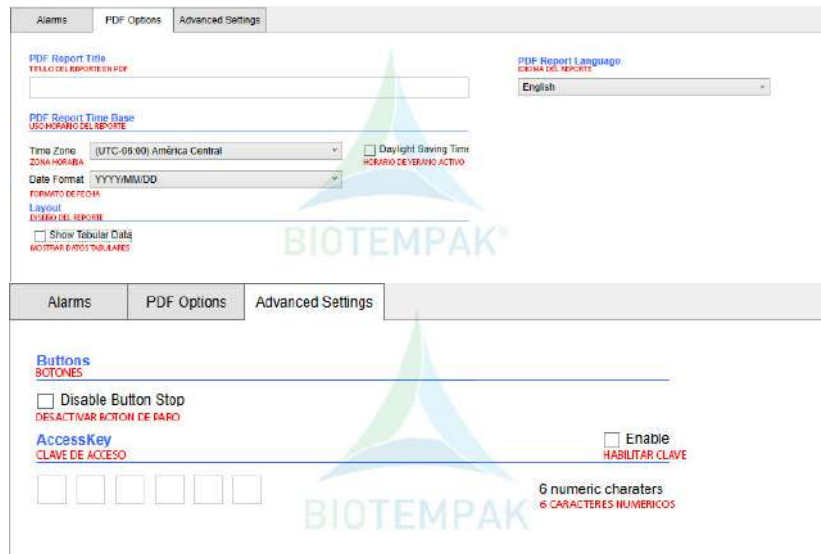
Alarms | PDF Options | Advanced Settings

PDF Report Title
TITULO DEL REPORTE EN PDF

PDF Report Language
IDIOMA DEL REPORTE
English

PDF Report Time Base
USO HORARIO DEL REPORTE

Time Zone (UTC-06:00) América Central
ZONA HORARIA

Daylight Saving Time
HORARIO DE VERANO ACTIVO

Date Format YYYY/MM/DD
FORMATO DE FECHA

Layout
DISEÑO DEL REPORTE

Show Tabular Data
MOSTRAR DATOS TABULARES

BIOTEMPAK®

Alarms | PDF Options | Advanced Settings

Buttons
BOTONES

Disable Button Stop
DESACTIVAR BOTON DE PARO

AccessKey
CLAVE DE ACCESO

Enable
HABILITAR CLAVE

6 numeric charaters
6 CARACTERES NUMERICOS

BIOTEMPAK